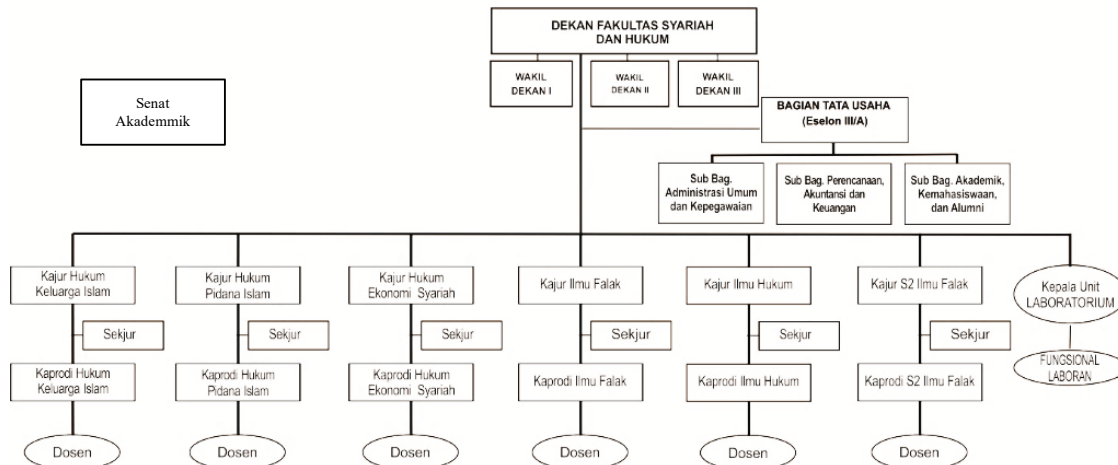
DEKAN FAKULTAS SYARIAH DAN HUKUM

WAKIL DEKAN I

WAKIL DEKAN II

WAKIL DEKAN III

Senat Akademmik

BAGIAN TATA USAHA (Eselon III/A)

Sub Bag. Administrasi Umum dan Kepegawaian

Sub Bag. Perencanaan, Akuntansi dan Keuangan

Sub Bag. Akademik, Kemahasiswaan, dan Alumni

Kajur Hukum Keluarga Islam

Sekjur

Kaprodi Hukum Keluarga Islam

Dosen

Kajur Hukum Pidana Islam

Sekjur

Kaprodi Hukum Pidana Islam

Dosen

Kajur Hukum Ekonomi Syariah

Sekjur

Kaprodi Hukum Ekonomi Syariah

Dosen

Kajur Ilmu Falak

Sekjur

Kaprodi Ilmu Falak

Dosen

Kajur Ilmu Hukum

Sekjur

Kaprodi Ilmu Hukum

Dosen

Kajur S2 Ilmu Falak

Sekjur

Kaprodi S2 Ilmu Falak

Dosen

Kepala Unit LABORATORIUM

FUNGSIONAL LABORAN